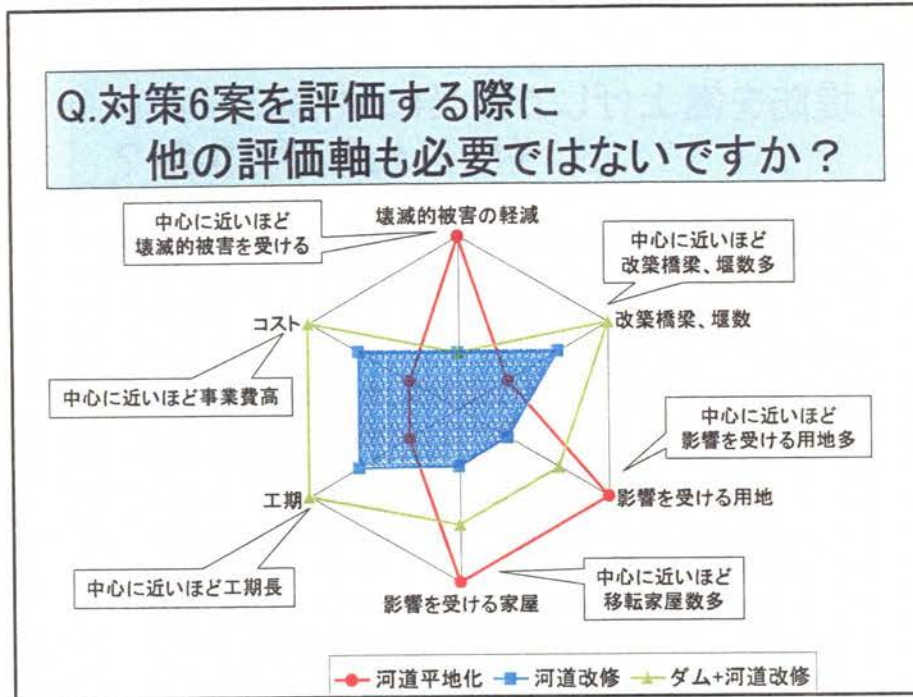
Q.対策6案を評価する際に
他の評価軸も必要ではないですか？

中心に近いほど
壊滅的被害を受ける

壊滅的被害の軽減

中心に近いほど
改築橋梁、堰数多

コスト

改築橋梁、堰数

中心に近いほど事業費高

中心に近いほど
影響を受ける用地多

工期

影響を受ける用地

中心に近いほど工期長

中心に近いほど
移転家屋数多

影響を受ける家屋

河道平地化　河道改修　ダム+河道改修